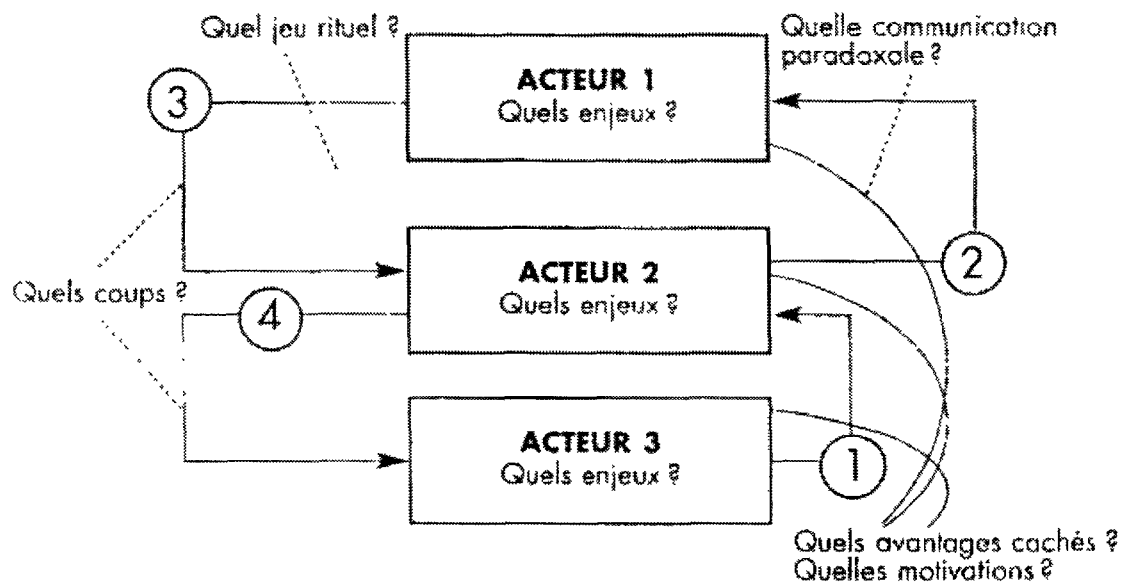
Quel jeu rituel ?

Quelle communication paradoxale ?

3

ACTEUR 1
Quels enjeux ?

ACTEUR 2
Quels enjeux ?

2

Quels coups ?

4

ACTEUR 3
Quels enjeux ?

1

Quels avantages cachés ?
Quelles motivations ?